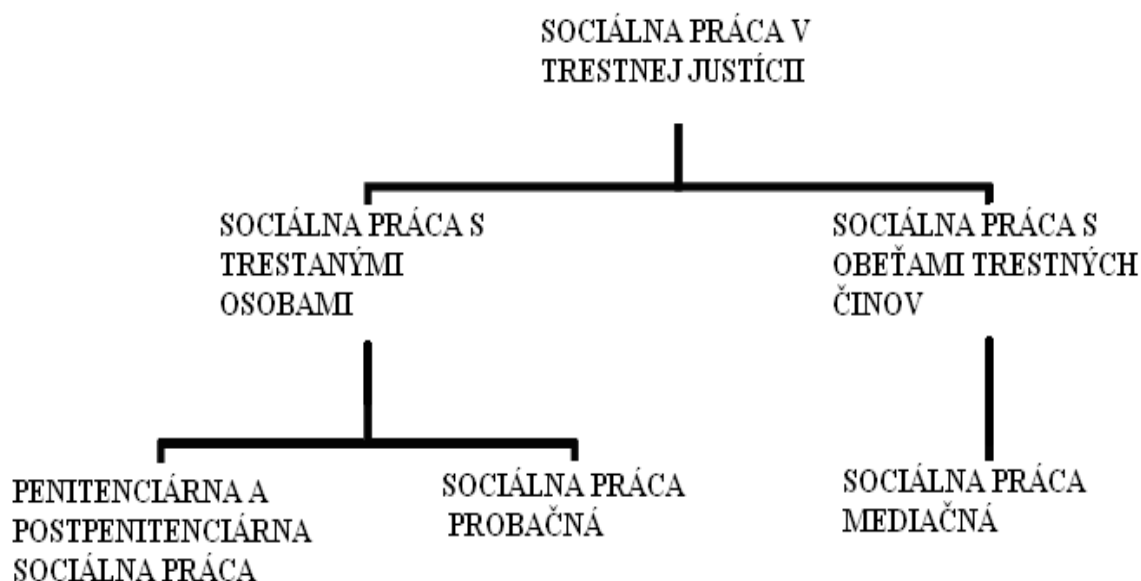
SOCIÁLNA PRÁCA V TRESTNEJ JUSTÍCII

SOCIÁLNA PRÁCA S TRESTANÝMI OSOBAMI

SOCIÁLNA PRÁCA S OBEŤAMI TRESTNÝCH ČINOV

PENITENCIÁRNA A POSTPENITENCIÁRNA SOCIÁLNA PRÁCA

SOCIÁLNA PRÁCA PROBAČNÁ

SOCIÁLNA PRÁCA MEDIAČNÁ